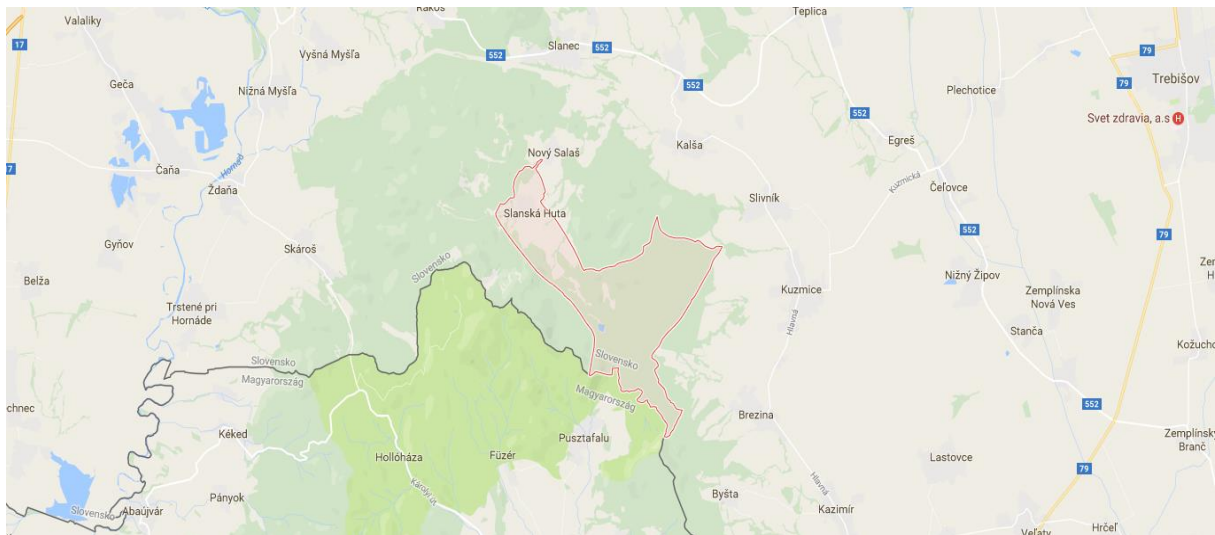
Rákoš
Teplica
17
Valaliky
Vyšná Myšľa
552
Slanec
552
79
Trebišov
Geča
Nižná Myšľa
552
79
Plechotice
Svet zdravia, a.s
Hornád
552
Egreš
Nový Salaš
Kalša
Čaňa
Ždaňa
Kuzmická
Čeľovce
17
Slanská Huta
Slivník
552
79
Gyňov
Skároš
Slovensko
Zem
Nižný Žipov
Belža
Kuzmice
Zemplínska Nová Ves
Trstené pri Hornáde
Hlavná
Stanča
Kožucho
Slovensko
Slovensko
Magyarország
Magyarország
Brezina
552
chnec
Kéked
Pusztafalu
Zemplínsky Branč
Hollóháza
Füzér
Lastovce
Hlavná
79
Pányok
Károlyi út
Slovensko
Abaújvár
Byšta
Kazimír
Veľaty
Hrčeľ